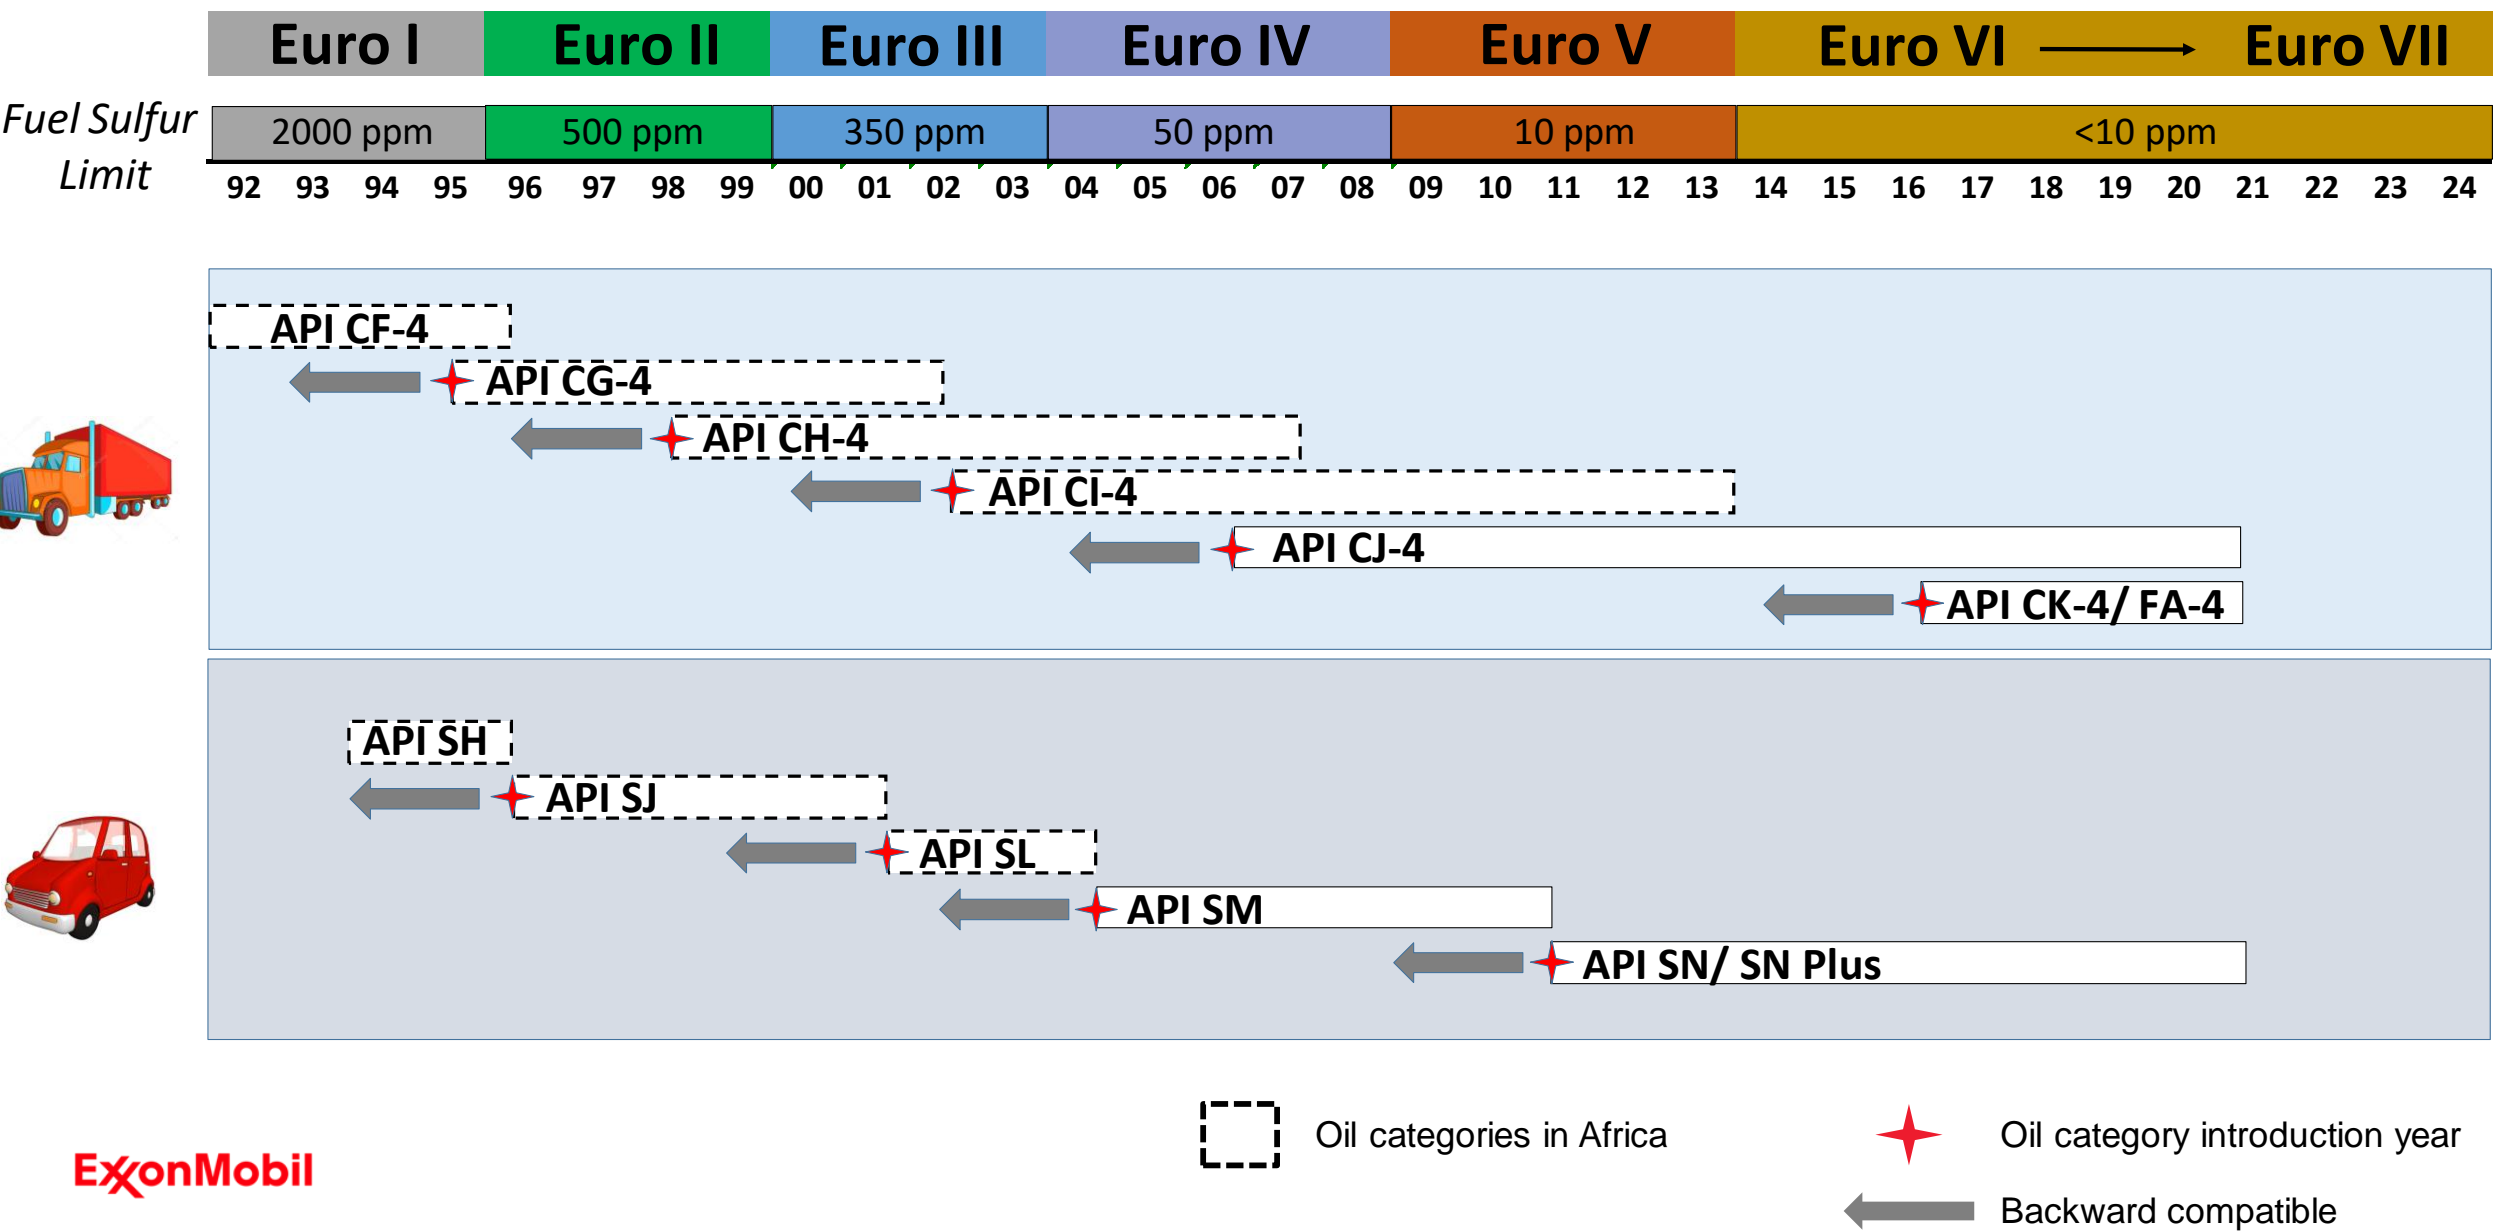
Euro I | Euro II | Euro III | Euro IV | Euro V | Euro VI → Euro VII

Fuel Sulfur Limit

2000 ppm | 500 ppm | 350 ppm | 50 ppm | 10 ppm | <10 ppm

92 93 94 95 96 97 98 99 00 01 02 03 04 05 06 07 08 09 10 11 12 13 14 15 16 17 18 19 20 21 22 23 24

API CF-4
API CG-4
API CH-4
API CI-4
API CJ-4
API CK-4/ FA-4

API SH
API SJ
API SL
API SM
API SN/ SN Plus

ExxonMobil

Oil categories in Africa

Oil category introduction year

Backward compatible